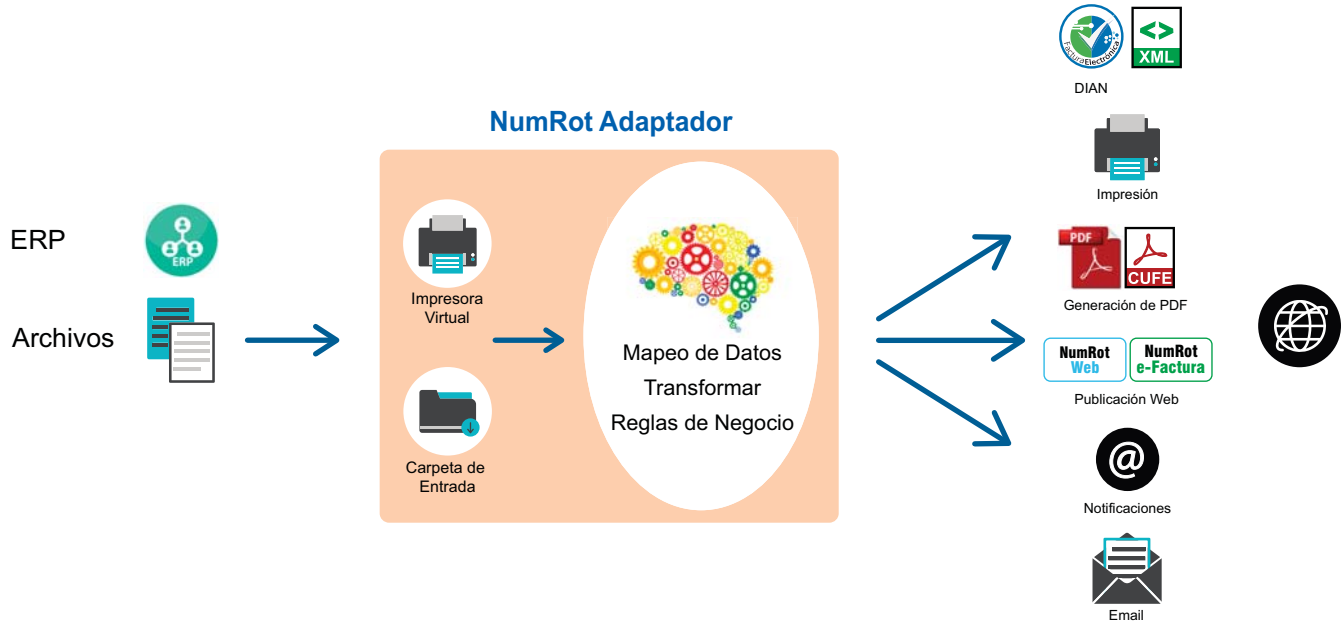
ERP

ERP

Archivos

NumRot Adaptador

Impresora Virtual

Carpeta de Entrada

Mapeo de Datos
Transformar
Reglas de Negocio

FacturaElectrónica

XML

DIAN

Impresión

PDF

CUFE

Generación de PDF

NumRot Web

NumRot e-Factura

Publicación Web

@

Notificaciones

Email